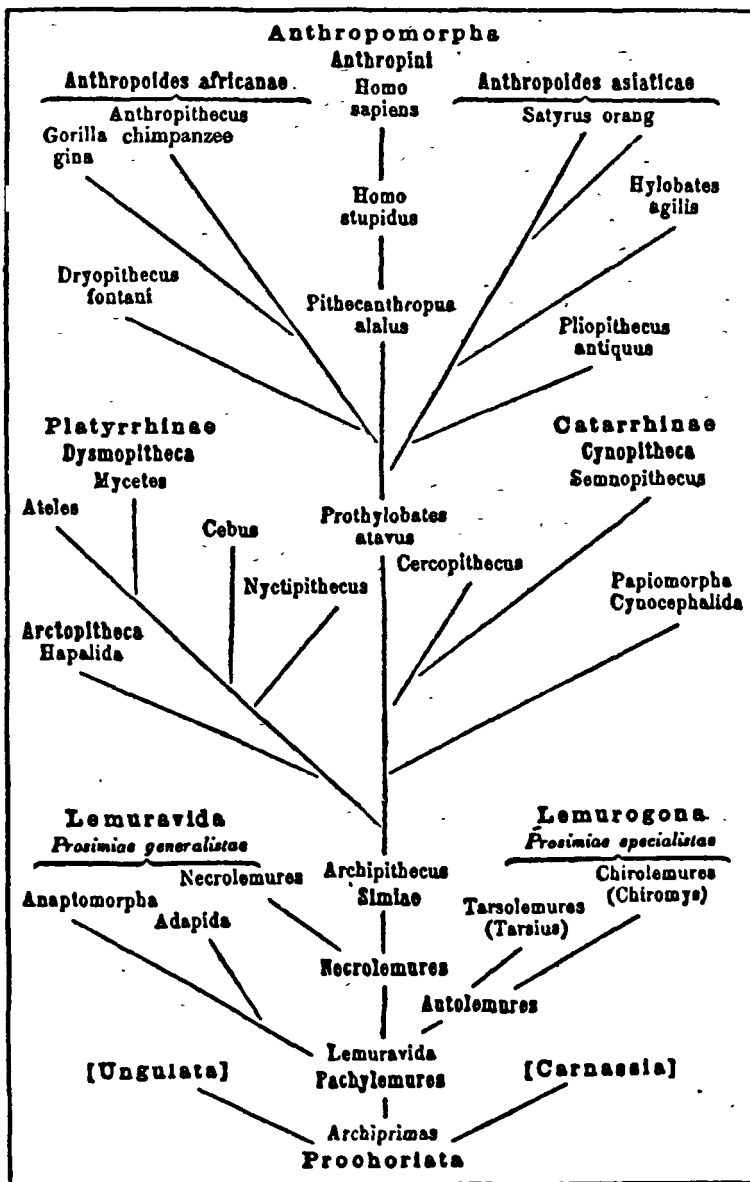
Anthropomorpha
Anthropini
Homo sapiens

Anthropoides africanae
Anthropithecus
Gorilla gina
chimpanzee

Anthropoides asiaticae
Satyrus orang

Homo stupidus

Hylobates agilis

Dryopithecus fontani

Pithecanthropus alalus

Pliopithecus antiquus

Platyrrhinae
Dysmopitheca
Mycetes

Catarrhinae
Cynopitheca
Semnopithecus

Ateles

Cebus

Prothylobates atavus

Cercopithecus

Nyctipithecus

Papiomorpha
Cynocephalida

Arctopitheca
Hapalida

Lemuravida
Prosimiae generalistae

Lemurogona
Prosimiae specialistae

Necrolemures

Archipithecus
Simiae

Anaptomorpha

Adapida

Tarsolemures
(Tarsius)

Chirolemures
(Chiromys)

Necrolemures

Autolemures

Lemuravida
Pachylemures

[Ungulata]

[Carnassia]

Archiprimas
Prochoriata